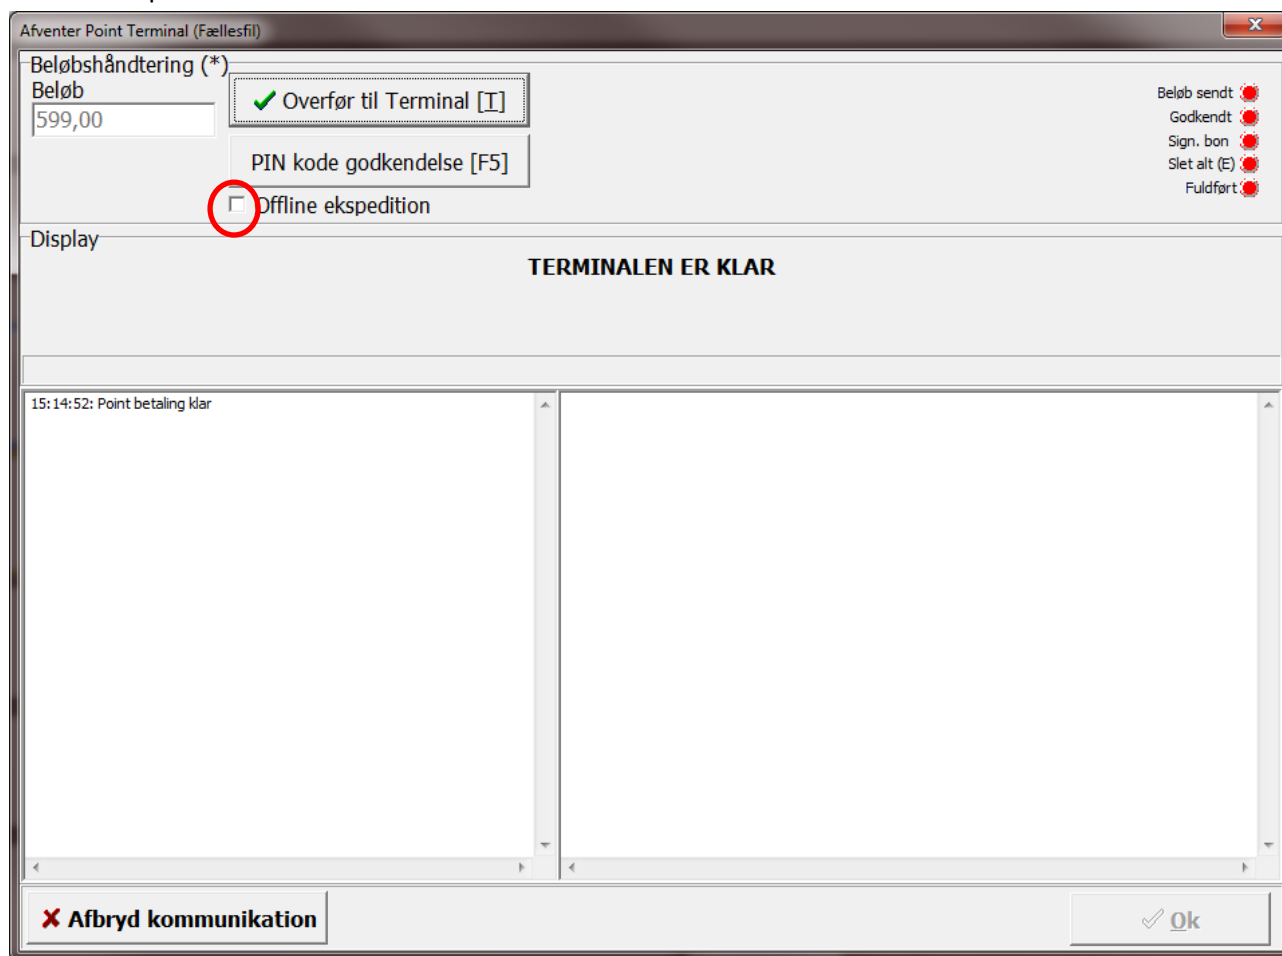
Afventer Point Terminal (Fællesfil)

Beløbshåndtering (*)
Beløb
599,00
Overfør til Terminal [T]
PIN kode godkendelse [F5]
Offline ekspedition

Beløb sendt
Godkendt
Sign. bon
Slet alt (E)
Fuldført

Display
TERMINALEN ER KLAR

15:14:52: Point betaling klar

Afbryd kommunikation
Ok